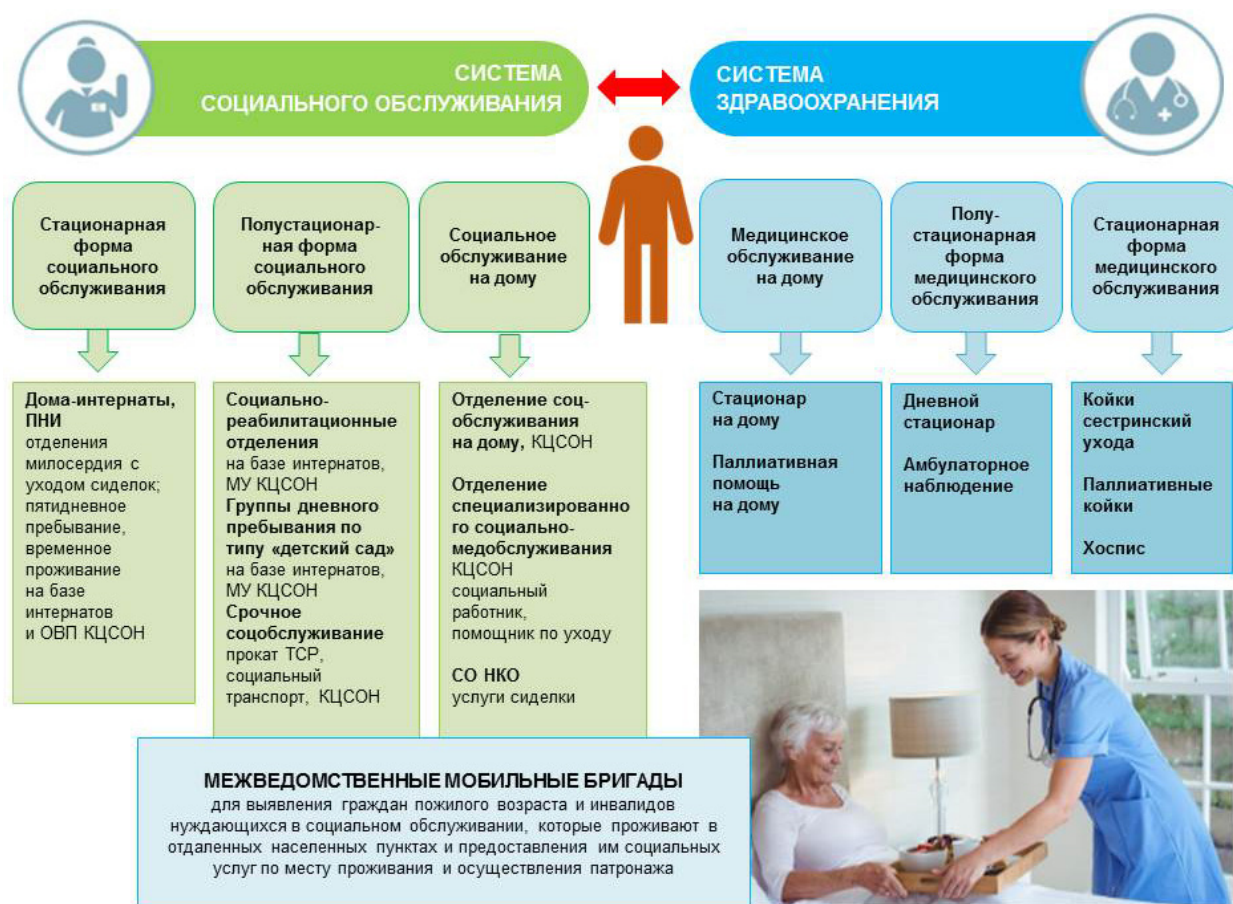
СИСТЕМА
СОЦИАЛЬНОГО ОБСЛУЖИВАНИЯ

СИСТЕМА
ЗДРАВООХРАНЕНИЯ

Стационарная форма социального обслуживания

Полустационарная форма социального обслуживания

Социальное обслуживание на дому

Медицинское обслуживание на дому

Полустационарная форма медицинского обслуживания

Стационарная форма медицинского обслуживания

Дома-интернаты, ПНИ
отделения милосердия с уходом сиделок; пятидневное пребывание, временное проживание на базе интернатов и ОВП КЦСОН

Социально-реабилитационные отделения
на базе интернатов, МУ КЦСОН
Группы дневного пребывания по типу «детский сад»
на базе интернатов, МУ КЦСОН
Срочное соцобслуживание
прокат ТСР, социальный транспорт, КЦСОН

Отделение соцобслуживания на дому, КЦСОН

Отделение специализированного социально-медобслуживания
КЦСОН
социальный работник, помощник по уходу

СО НКО
услуги сиделки

Стационар на дому

Паллиативная помощь на дому

Дневной стационар

Амбулаторное наблюдение

Койки сестринский ухода

Паллиативные койки

Хоспис

МЕЖВЕДОМСТВЕННЫЕ МОБИЛЬНЫЕ БРИГАДЫ
для выявления граждан пожилого возраста и инвалидов нуждающихся в социальном обслуживании, которые проживают в отдаленных населенных пунктах и предоставления им социальных услуг по месту проживания и осуществления патронажа